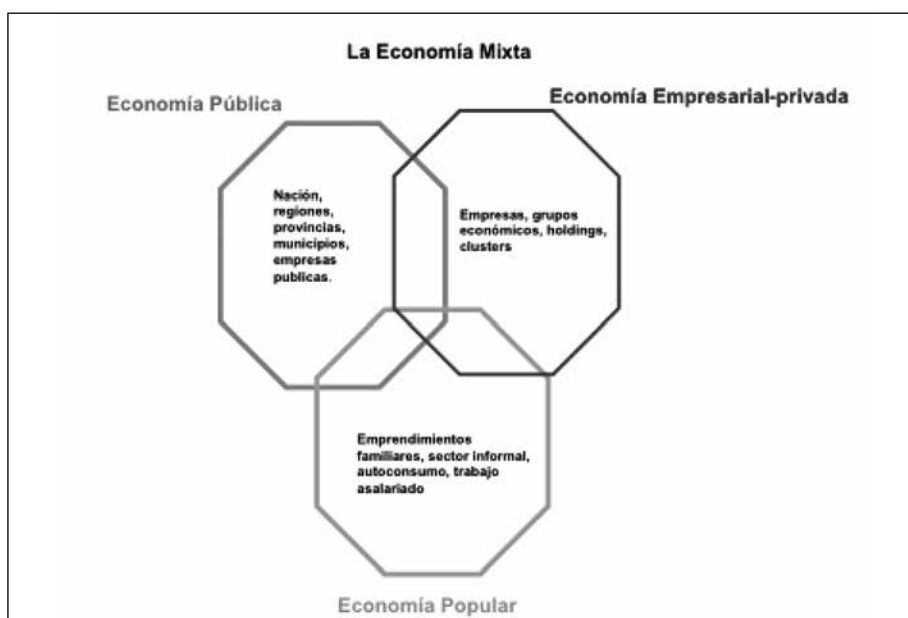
La Economía Mixta

Economía Pública

Economía Empresarial-privada

Nación, regiones, provincias, municipios, empresas publicas.

Empresas, grupos económicos, holdings, clusters

Emprendimientos familiares, sector informal, autoconsumo, trabajo asalariado

Economía Popular